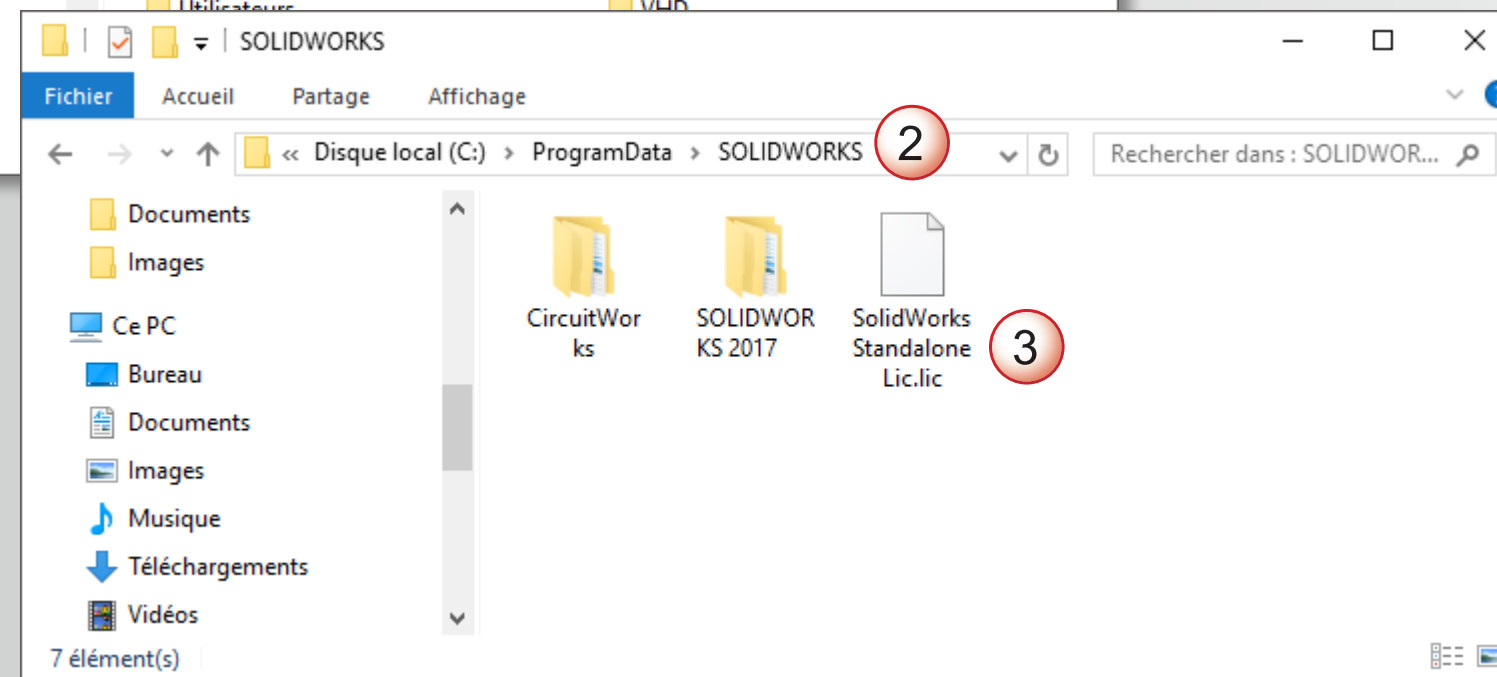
Utilisateurs
VHD

SOLIDWORKS

Fichier
Accueil
Partage
Affichage

« Disque local (C:) › ProgramData › SOLIDWORKS

2

Rechercher dans : SOLIDWOR...

Documents
Images
Ce PC
Bureau
Documents
Images
Musique
Téléchargements
Vidéos

CircuitWorks
SOLIDWORKS 2017
SolidWorks Standalone Lic.lic

3

7 élément(s)